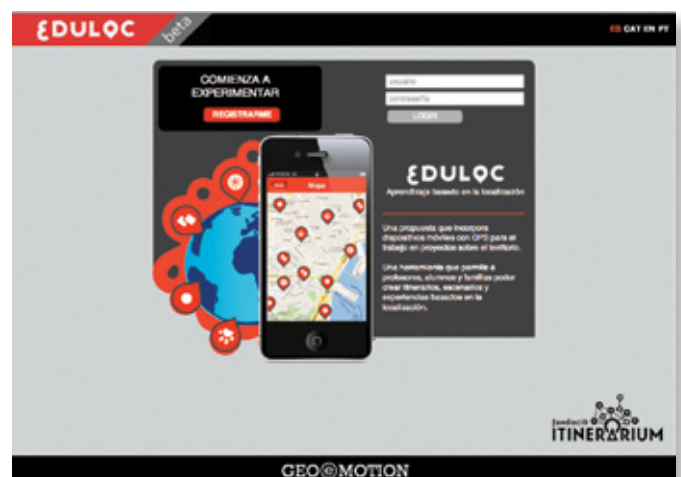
EDULOC beta

ES CAT EN PT

COMIENZA A EXPERIMENTAR

REGISTRARME

usuario

contraseña

LOGIN

Mapa

EDULOC

Aprendizaje basado en la localización

Una propuesta que incorpora dispositivos móviles con GPS para el trabajo en proyectos sobre el territorio.

Una herramienta que permite a profesores, alumnos y familias poder crear itinerarios, escenarios y experiencias basados en la localización.

fundació ITINERARIUM

GEO MOTION